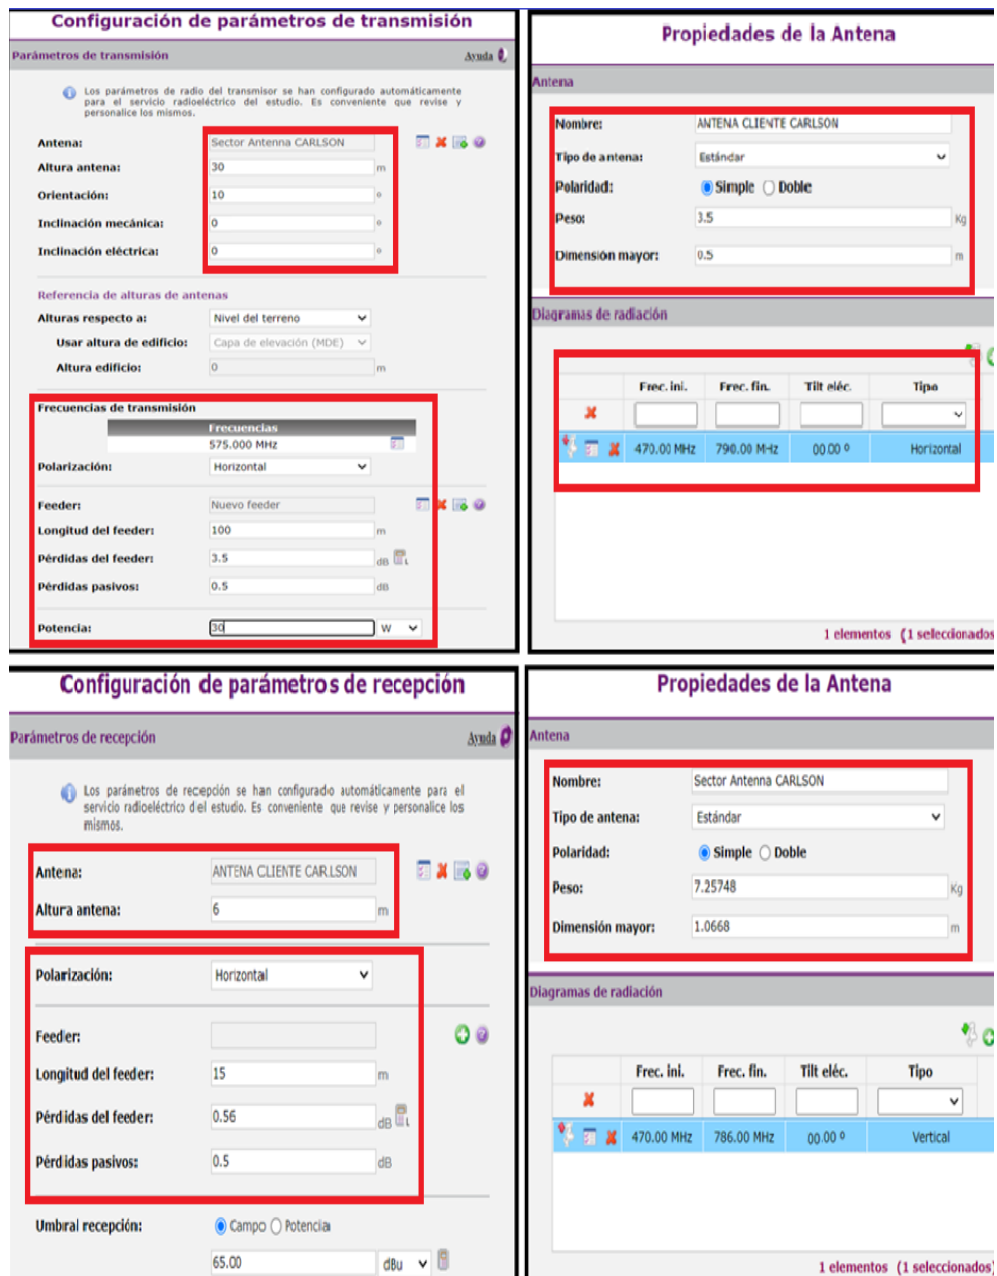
Configuración de parámetros de transmisión

Parámetros de transmisión
Ayuda

Los parámetros de radio del transmisor se han configurado automáticamente para el servicio radioeléctrico del estudio. Es conveniente que revise y personalice los mismos.

Antena: Sector Antenna CARLSON
Altura antena: 30 m
Orientación: 10 º
Inclinación mecánica: 0 º
Inclinación eléctrica: 0 º

Referencia de alturas de antenas
Alturas respecto a: Nivel del terreno
Usar altura de edificio: Capa de elevación (MDE)
Altura edificio: 0 m

Frecuencias de transmisión
| Frecuencias |
|---|
| 575.000 MHz |

Polarización: Horizontal

Feeder: Nuevo feeder
Longitud del feeder: 100 m
Pérdidas del feeder: 3.5 dB
Pérdidas pasivos: 0.5 dB

Potencia: 30 W

Propiedades de la Antena

Antena
Nombre: ANTENA CLIENTE CARLSON
Tipo de antena: Estándar
Polaridad: Simple Doble
Peso: 3.5 Kg
Dimensión mayor: 0.5 m

Diagramas de radiación

| | Frec. ini. | Frec. fin. | Tilt eléc. | Tipo |
|---|---|---|---|---|
| | 470.00 MHz | 790.00 MHz | 00.00 º | Horizontal |

1 elementos (1 seleccionados

Configuración de parámetros de recepción

Parámetros de recepción
Ayuda

Los parámetros de recepción se han configurado automáticamente para el servicio radioeléctrico del estudio. Es conveniente que revise y personalice los mismos.

Antena: ANTENA CLIENTE CARLSON
Altura antena: 6 m

Polarización: Horizontal

Feeder:
Longitud del feeder: 15 m
Pérdidas del feeder: 0.56 dB
Pérdidas pasivos: 0.5 dB

Umbral recepción: Campo Potencia
65.00 dBu

Propiedades de la Antena

Antena
Nombre: Sector Antenna CARLSON
Tipo de antena: Estándar
Polaridad: Simple Doble
Peso: 7.25748 Kg
Dimensión mayor: 1.0668 m

Diagramas de radiación

| | Frec. ini. | Frec. fin. | Tilt eléc. | Tipo |
|---|---|---|---|---|
| | 470.00 MHz | 786.00 MHz | 00.00 º | Vertical |

1 elementos (1 seleccionados)